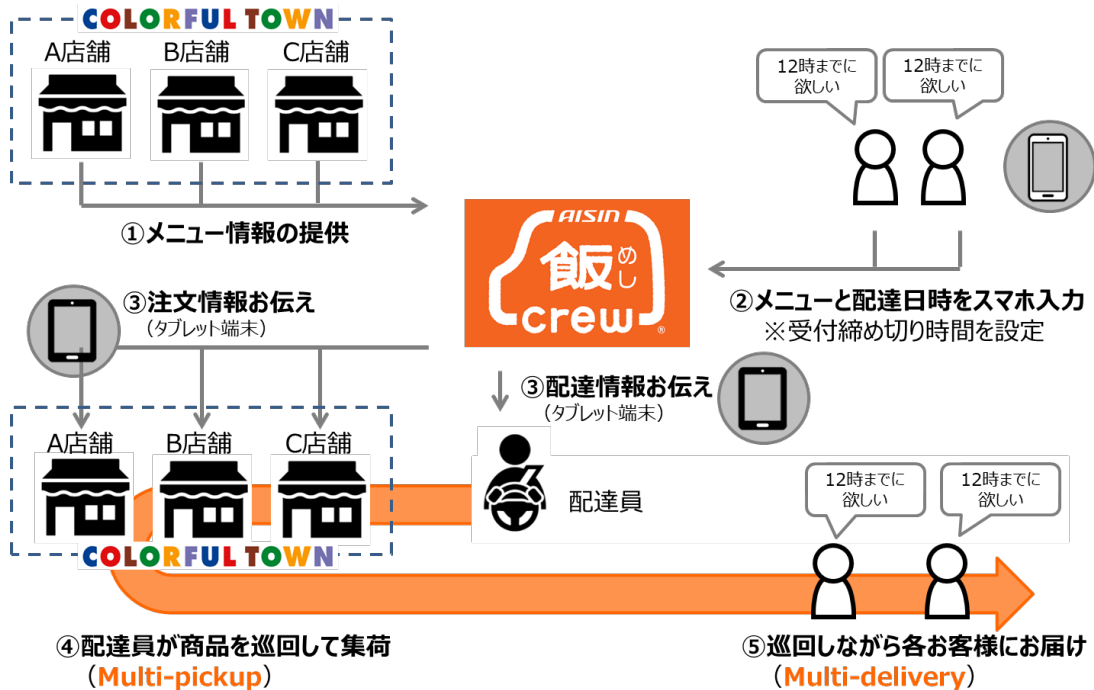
COLORFUL TOWN

A店舗 B店舗 C店舗

①メニュー情報の提供

12時までに欲しい

12時までに欲しい

AISIN 飯 めし crew

②メニューと配達日時をスマホ入力
※受付締め切り時間を設定

③注文情報お伝え
（タブレット端末）

③配達情報お伝え
（タブレット端末）

A店舗 B店舗 C店舗

配達員

12時までに欲しい

12時までに欲しい

COLORFUL TOWN

④配達員が商品を巡回して集荷
（Multi-pickup）

⑤巡回しながら各お客様にお届け
（Multi-delivery）